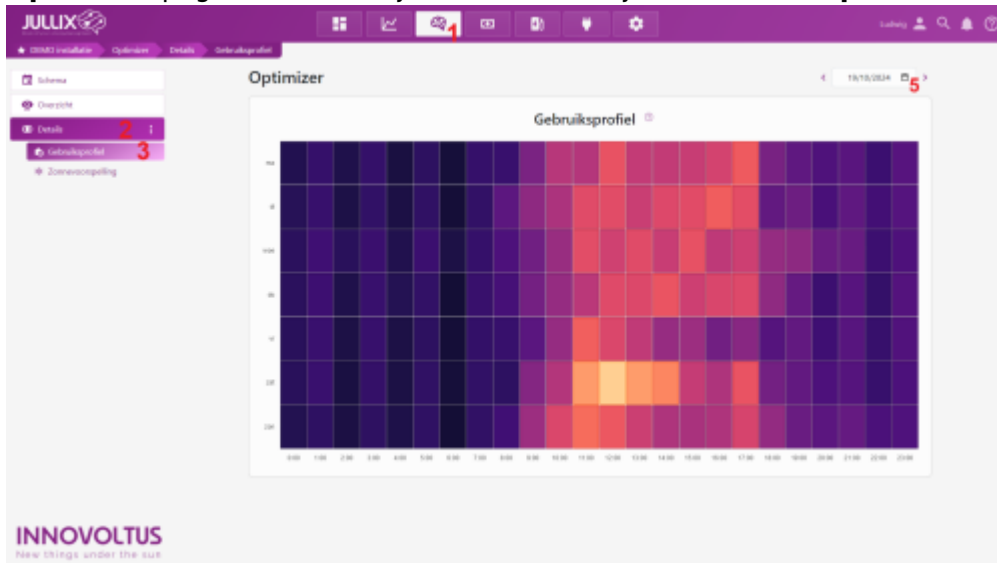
JULLIX

1

Ludwig

DEMO installatie Optimizer Details Gebruiksprofiel

Schema

Overzicht

Details 2

Gebruiksprofiel 3

Zonnevoorspelling

Optimizer

19/10/2024 5

Gebruiksprofiel

ma

di

woe

do

vr

za

zo

0:00 1:00 2:00 3:00 4:00 5:00 6:00 7:00 8:00 9:00 10:00 11:00 12:00 13:00 14:00 15:00 16:00 17:00 18:00 19:00 20:00 21:00 22:00 23:00

INNOVOLTUS
New things under the sun